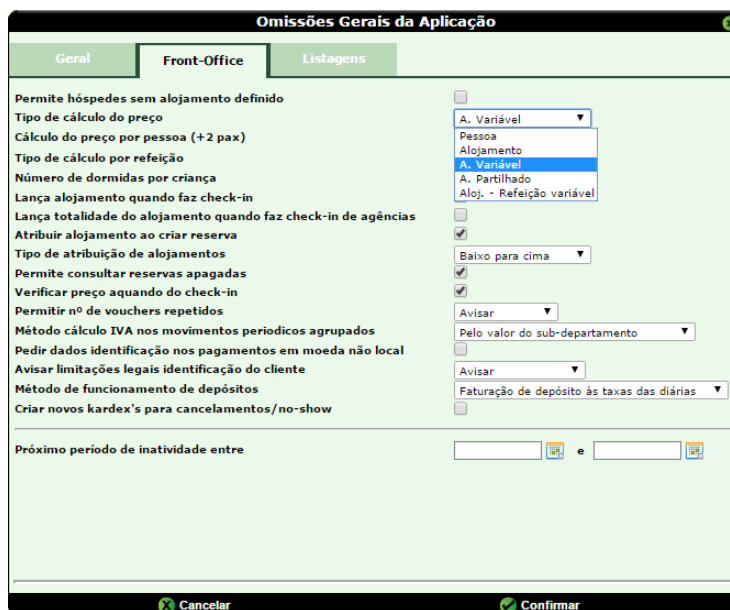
Omissões Gerais da Aplicação

Geral
Front-Office
Listagens

Permite hóspedes sem alojamento definido
Tipo de cálculo do preço
A. Variável
Cálculo do preço por pessoa (+2 pax)
Pessoa
Alojamento
A. Variável
A. Partilhado
Aloj. - Refeição variável
Tipo de cálculo por refeição
Número de dormidas por criança
Lança alojamento quando faz check-in
Lança totalidade do alojamento quando faz check-in de agências
Atribuir alojamento ao criar reserva
Tipo de atribuição de alojamentos
Baixo para cima
Permite consultar reservas apagadas
Verificar preço aquando do check-in
Permitir nº de vouchers repetidos
Avisar
Método cálculo IVA nos movimentos periodicos agrupados
Pelo valor do sub-departamento
Pedir dados identificação nos pagamentos em moeda não local
Avisar limitações legais identificação do cliente
Avisar
Método de funcionamento de depósitos
Faturação de depósito às taxas das diárias
Criar novos kardex's para cancelamentos/no-show

Próximo período de inatividade entre
e

Cancelar
Confirmar